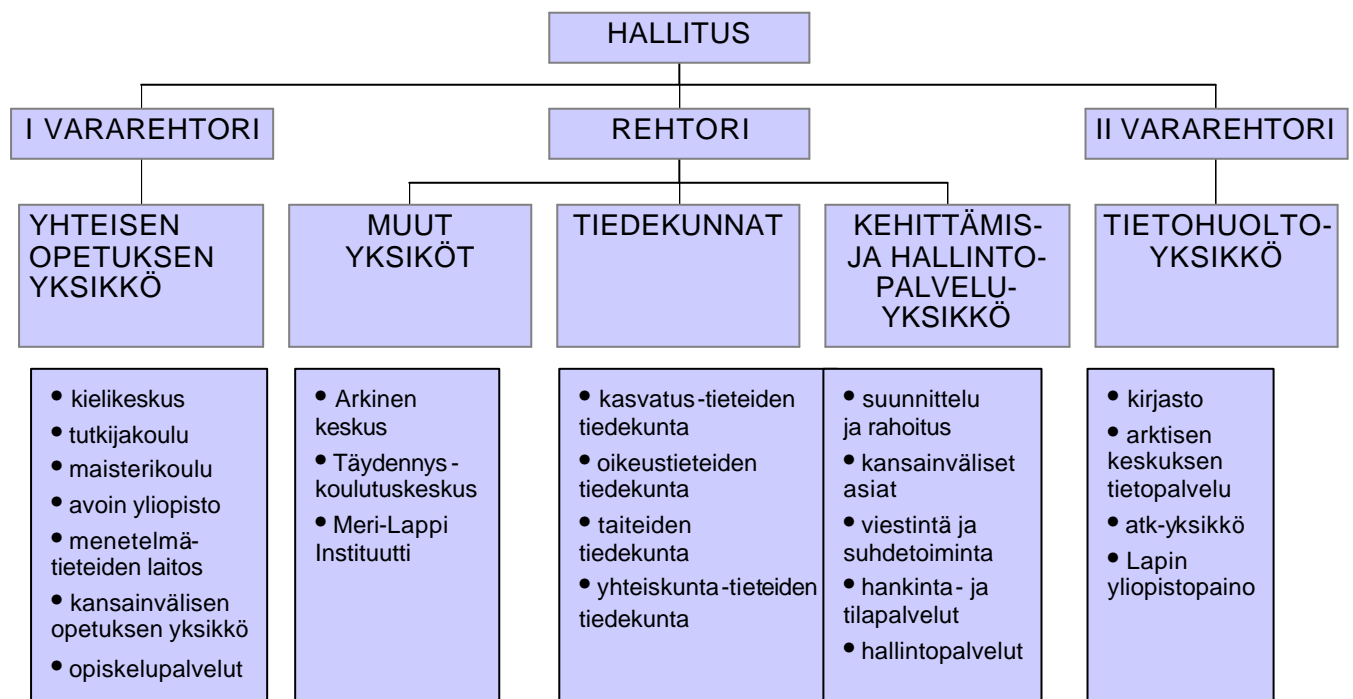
HALLITUS

I VARAREHTORI

REHTORI

II VARAREHTORI

YHTEISEN OPETUKSEN YKSIKKÖ

MUUT YKSIKÖT

TIEDEKUNNAT

KEHITTÄMIS- JA HALLINTO-PALVELU-YKSIKKÖ

TIETOHUOLTO-YKSIKKÖ

• kielikeskus
• tutkijakoulu
• maisterikoulu
• avoin yliopisto
• menetelmä-tieteiden laitos
• kansainvälisen opetuksen yksikkö
• opiskelupalvelut

• Arkinen keskus
• Täydennys-koulutuskeskus
• Meri-Lappi Instituutti

• kasvatus-tieteiden tiedekunta
• oikeustieteiden tiedekunta
• taiteiden tiedekunta
• yhteiskunta-tieteiden tiedekunta

• suunnittelu ja rahoitus
• kansainväliset asiat
• viestintä ja suhdetoiminta
• hankinta- ja tilapalvelut
• hallintopalvelut

• kirjasto
• arktisen keskuksen tietopalvelu
• atk-yksikkö
• Lapin yliopistopaino